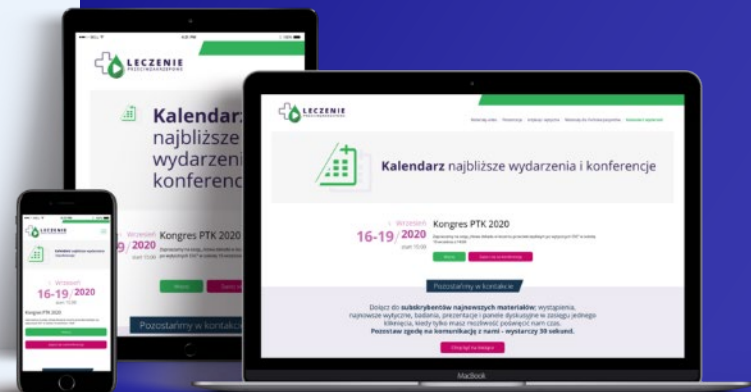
LECZENIE

Kalendarz najbliższe wydarzenia i konferencje

Wrzesień
16-19/2020
start 10:00

Kongres PTK 2020

Więcej

Pozostańmy w kontakcie

Dołącz do subskrybentów najnowszych materiałów: wystąpienia, najnowsze wytyczne, badania, prezentacje i panele dyskusyjne w zasięgu jednego kliknięcia, kiedy tylko masz możliwość poświęcić nam czas. Pozostaw zgodę na komunikację z nami - wystarczy 30 sekund.

MacBook